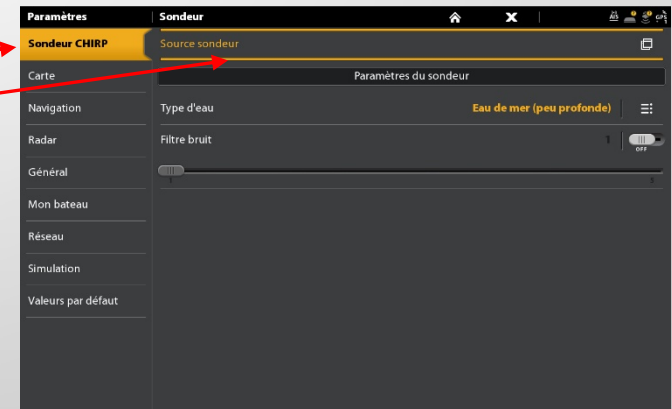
Paramètres
Sondeur
Sondeur CHIRP
Carte
Navigation
Radar
Général
Mon bateau
Réseau
Simulation
Valeurs par défaut
Source sondeur
Paramètres du sondeur
Type d'eau
Eau de mer (peu profonde)
Filtre bruit
1
OFF